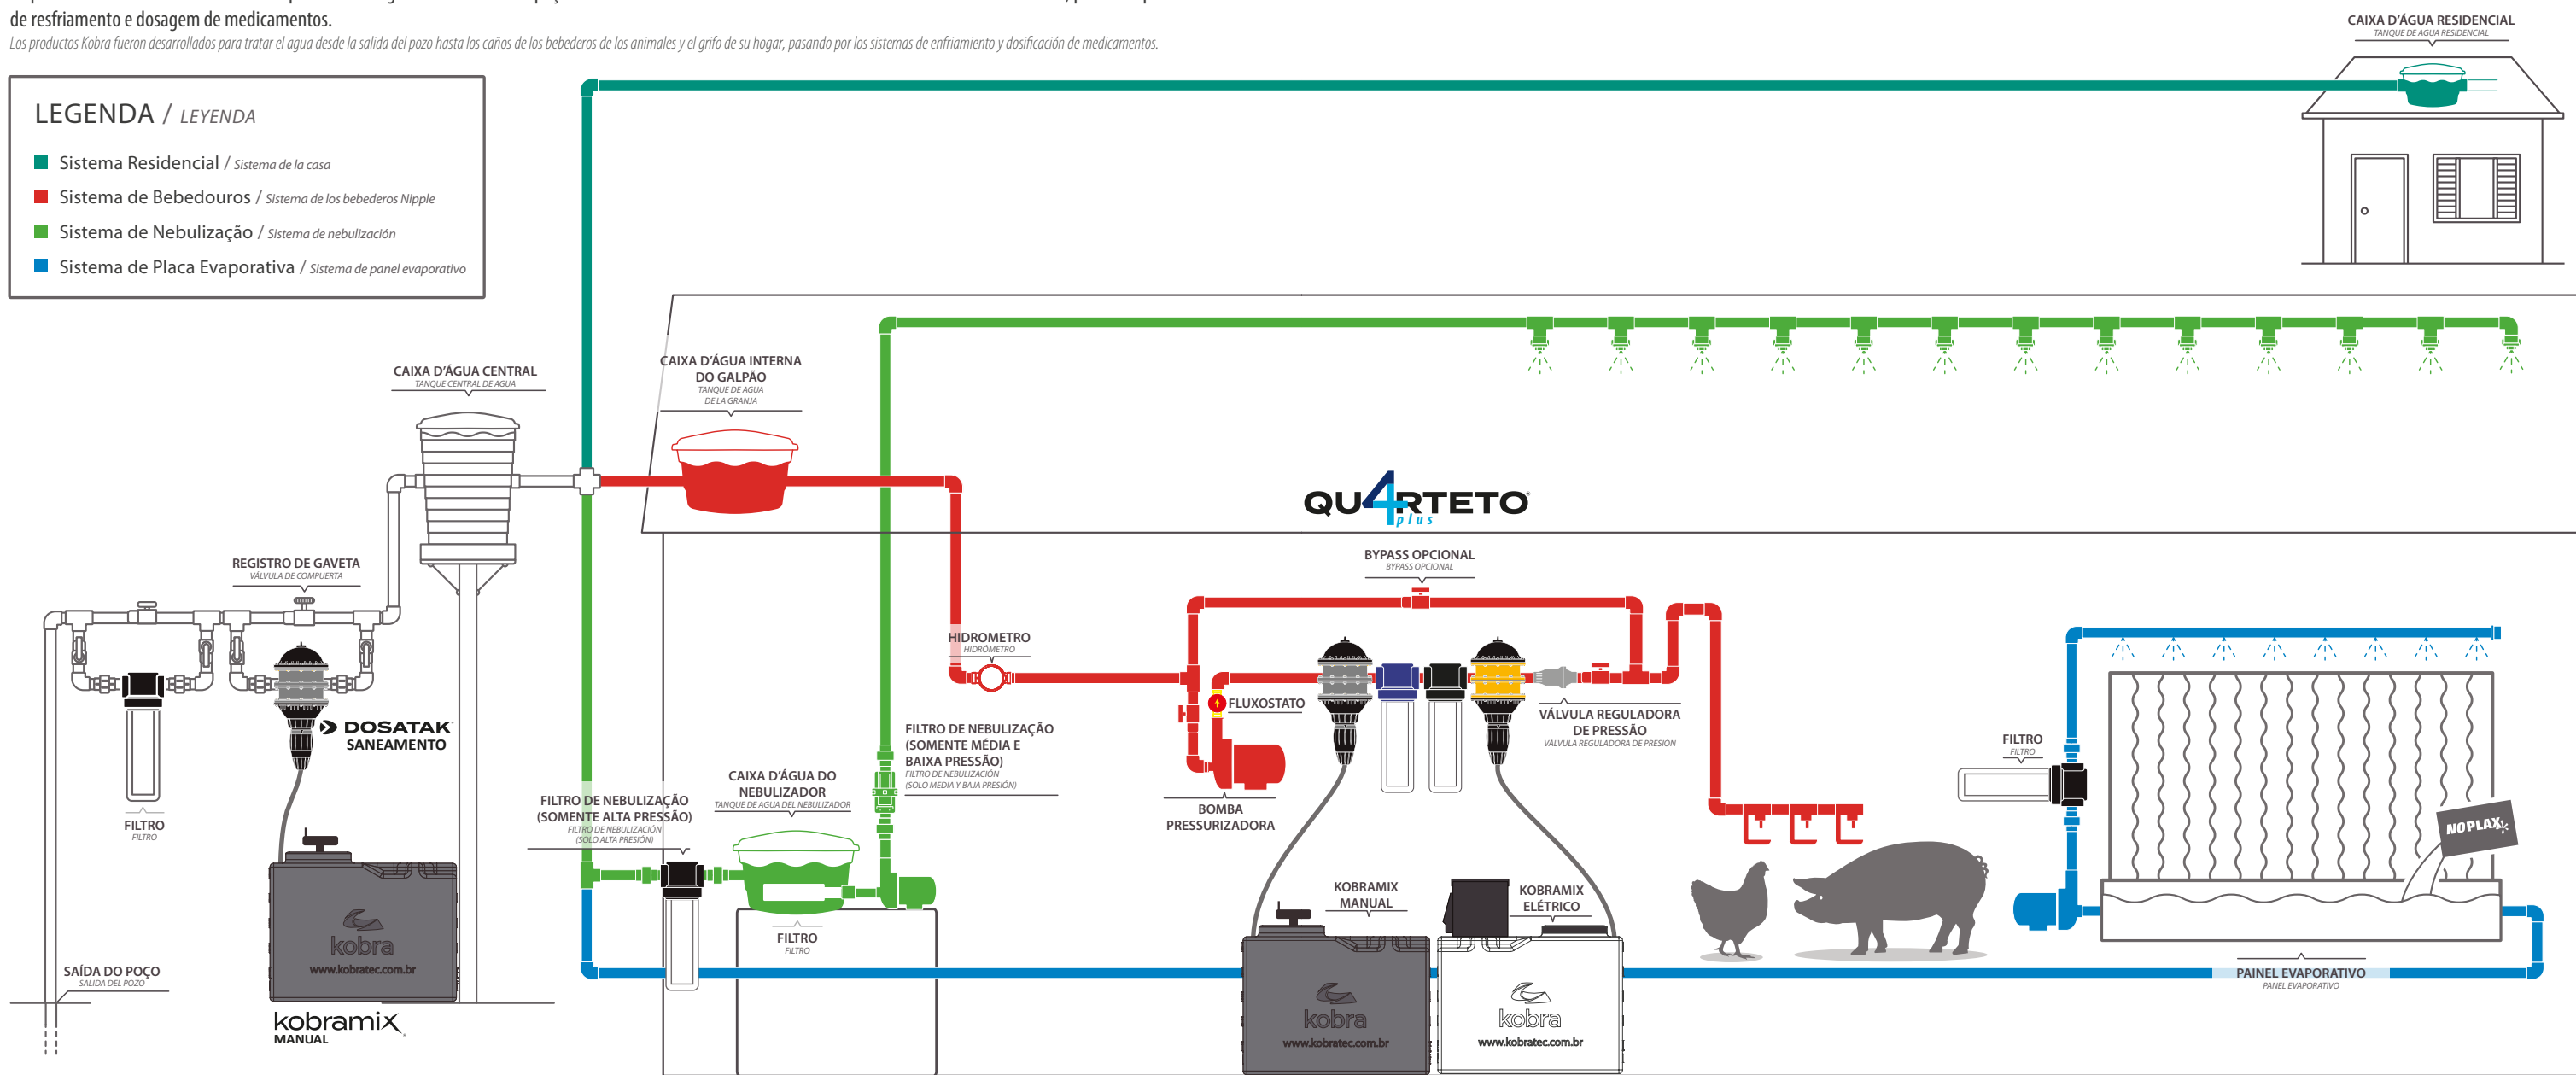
de resfriamento e dosagem de medicamentos.
Los productos Kobra fueron desarrollados para tratar el agua desde la salida del pozo hasta los caños de los bebederos de los animales y el grifo de su hogar, pasando por los sistemas de enfriamiento y dosificación de medicamentos.

LEGENDA / LEYENDA
Sistema Residencial / Sistema de la casa
Sistema de Bebedouros / Sistema de los bebederos Nipple
Sistema de Nebulização / Sistema de nebulización
Sistema de Placa Evaporativa / Sistema de panel evaporativo

CAIXA D'ÁGUA RESIDENCIAL
TANQUE DE AGUA RESIDENCIAL

CAIXA D'ÁGUA CENTRAL
TANQUE CENTRAL DE AGUA

CAIXA D'ÁGUA INTERNA DO GALPÃO
TANQUE DE AGUA DE LA GRANJA

QU4RTETO plus

REGISTRO DE GAVETA
VÁLVULA DE COMPUERTA

DOSATAK SANEAMENTO

BYPASS OPCIONAL
BYPASS OPCIONAL

HIDROMETRO
HIDRÓMETRO

FLUXOSTATO

VÁLVULA REGULADORA DE PRESSÃO
VÁLVULA REGULADORA DE PRESIÓN

FILTRO DE NEBULIZAÇÃO (SOMENTE MÉDIA E BAIXA PRESSÃO)
FILTRO DE NEBULIZACIÓN (SOLO MEDIA Y BAJA PRESIÓN)

FILTRO
FILTRO

CAIXA D'ÁGUA DO NEBULIZADOR
TANQUE DE AGUA DEL NEBULIZADOR

FILTRO DE NEBULIZAÇÃO (SOMENTE ALTA PRESSÃO)
FILTRO DE NEBULIZACIÓN (SOLO ALTA PRESIÓN)

BOMBA PRESSURIZADORA

FILTRO
FILTRO

NOPLAX

FILTRO
FILTRO

KOBRAMIX MANUAL

KOBRAMIX ELÉTRICO

kobra
www.kobratec.com.br

kobra
www.kobratec.com.br

kobra
www.kobratec.com.br

SAÍDA DO POÇO
SALIDA DEL POZO

kobramix
MANUAL

PAINEL EVAPORATIVO
PANEL EVAPORATIVO